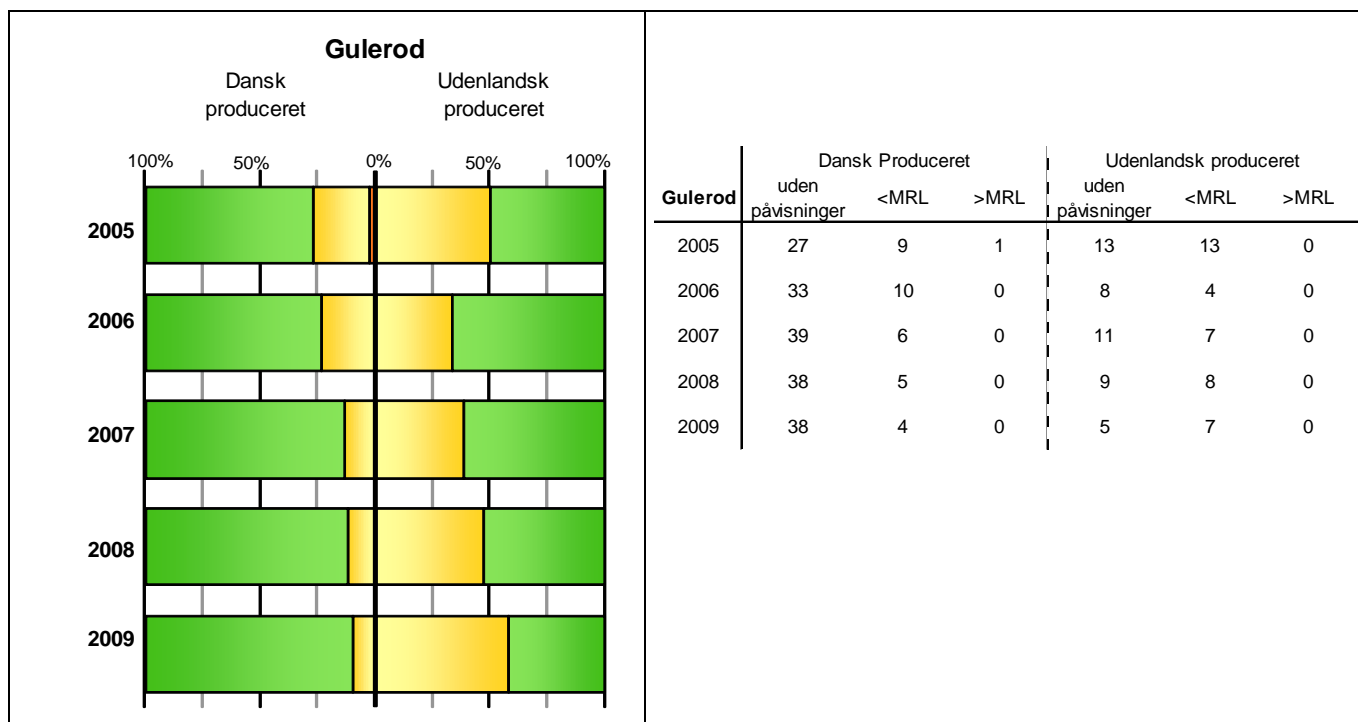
Gulerod

Dansk produceret

Udenlandsk produceret

100% 50% 0% 50% 100%

2005

2006

2007

2008

2009

| Gulerod | Dansk Produceret uden påvisninger | Dansk Produceret <MRL | Dansk Produceret >MRL | Udenlandsk produceret uden påvisninger | Udenlandsk produceret <MRL | Udenlandsk produceret >MRL |
|---|---|---|---|---|---|---|
| 2005 | 27 | 9 | 1 | 13 | 13 | 0 |
| 2006 | 33 | 10 | 0 | 8 | 4 | 0 |
| 2007 | 39 | 6 | 0 | 11 | 7 | 0 |
| 2008 | 38 | 5 | 0 | 9 | 8 | 0 |
| 2009 | 38 | 4 | 0 | 5 | 7 | 0 |